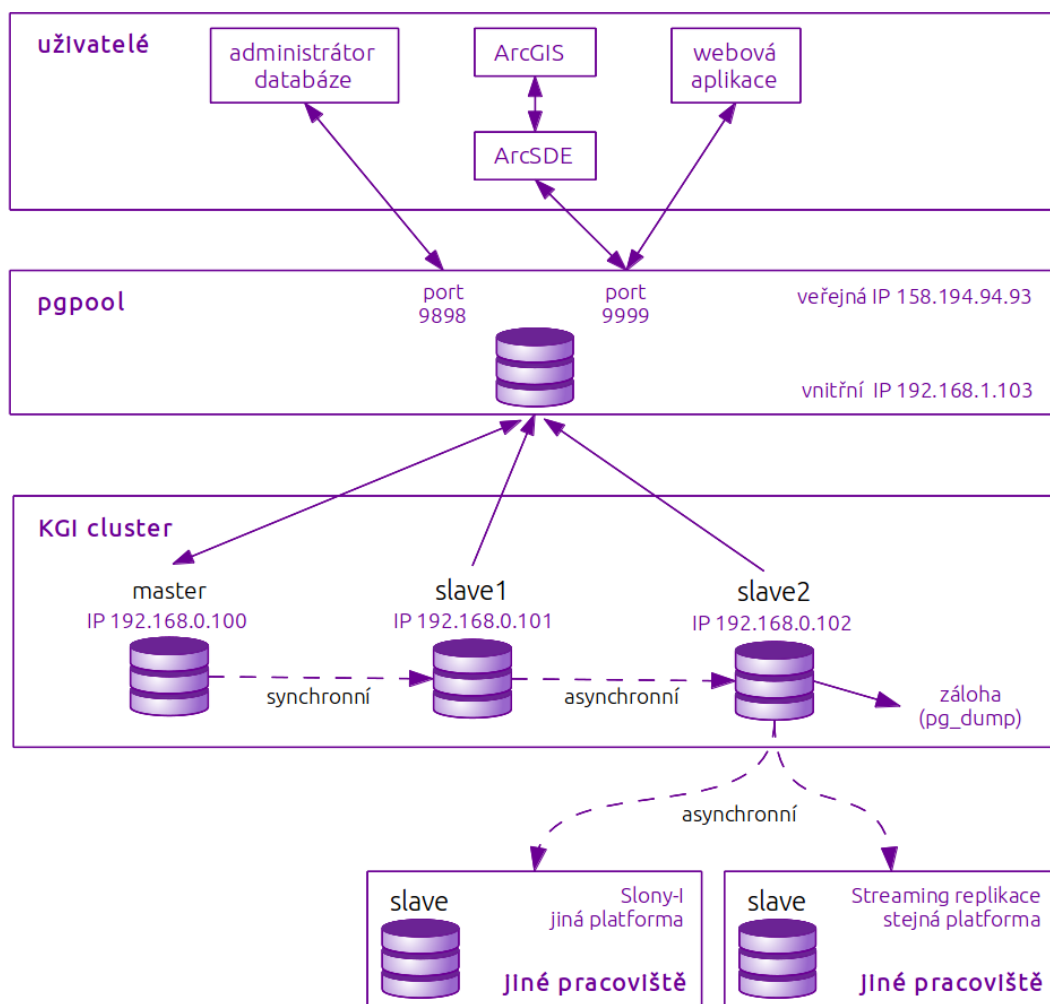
uživatelé

administrátor databáze

ArcGIS

ArcSDE

webová aplikace

pgpool

port 9898

port 9999

veřejná IP 158.194.94.93

vnitřní IP 192.168.1.103

KGI cluster

master
IP 192.168.0.100

slave1
IP 192.168.0.101

slave2
IP 192.168.0.102

synchronní

asynchronní

záloha
(pg_dump)

asynchronní

slave

Slony-I
jiná platforma

Jiné pracoviště

slave

Streaming replikace
stejná platforma

Jiné pracoviště